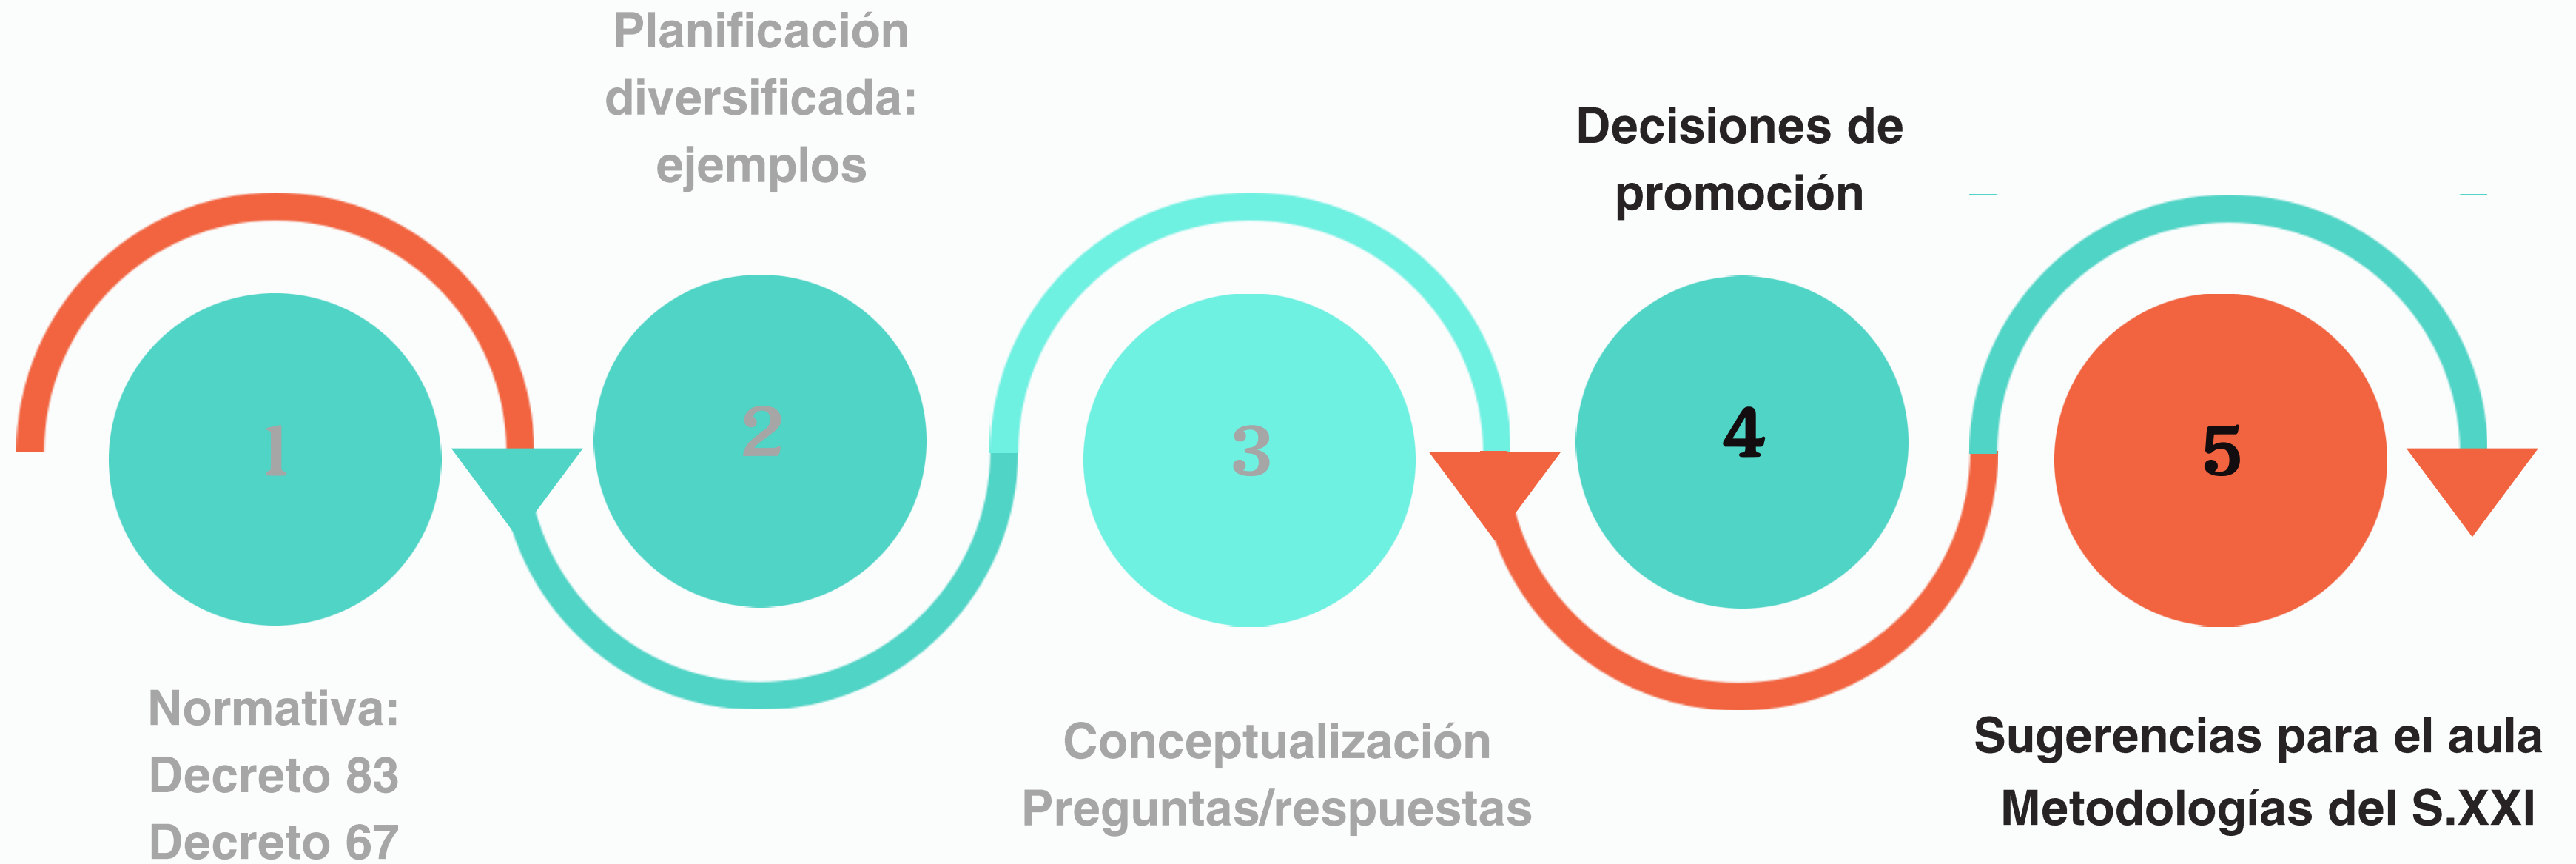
Planificación diversificada: ejemplos

Decisiones de promoción

1

2

3

4

5

Normativa:
Decreto 83
Decreto 67

Conceptualización
Preguntas/respuestas

Sugerencias para el aula
Metodologías del S.XXI